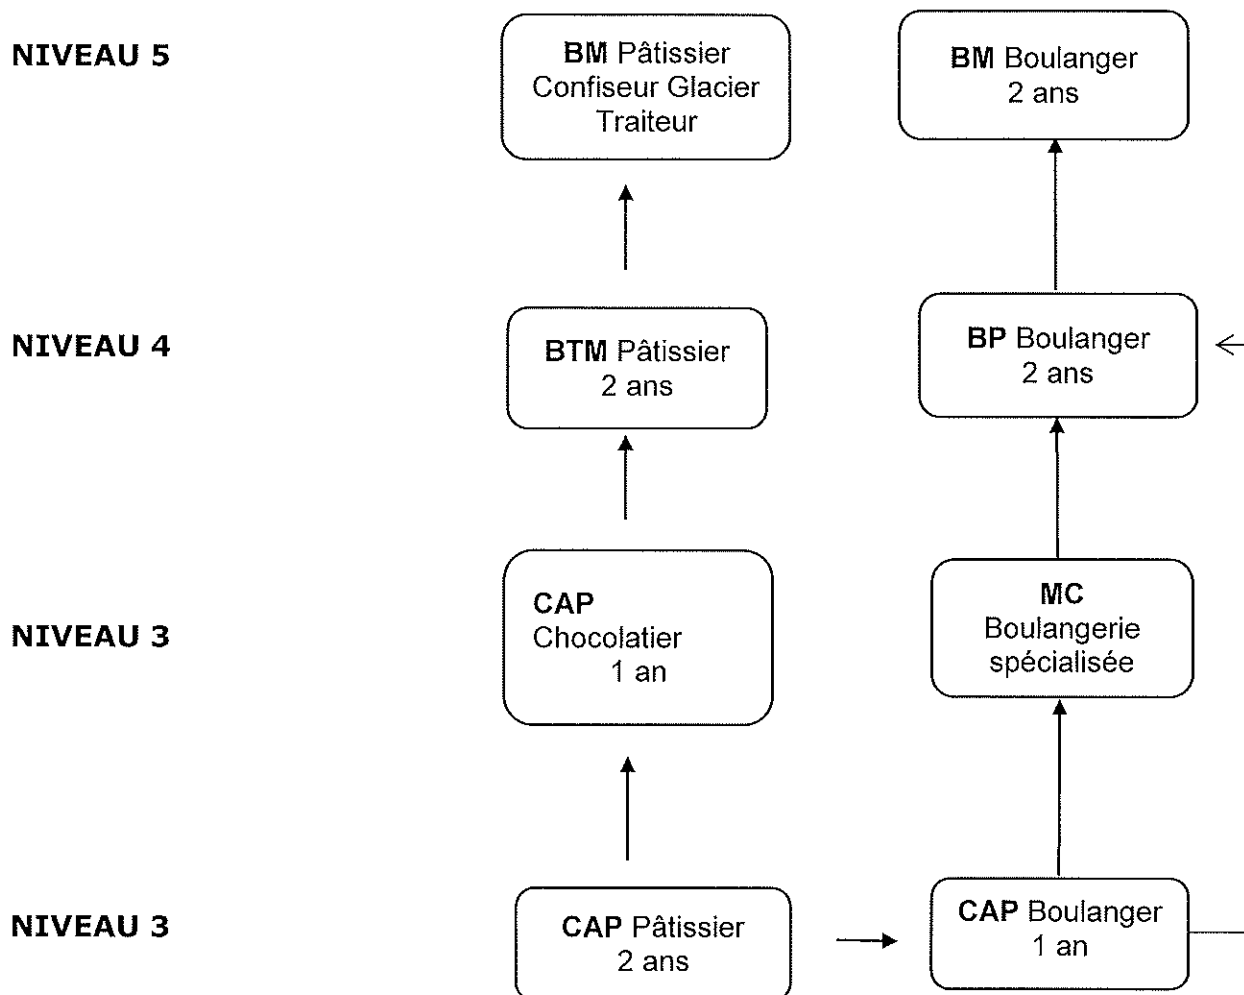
NIVEAU 5

BM Pâtissier Confiseur Glacier Traiteur

BM Boulanger 2 ans

NIVEAU 4

BTM Pâtissier 2 ans

BP Boulanger 2 ans

NIVEAU 3

CAP Chocolatier 1 an

MC Boulangerie spécialisée

NIVEAU 3

CAP Pâtissier 2 ans

CAP Boulanger 1 an